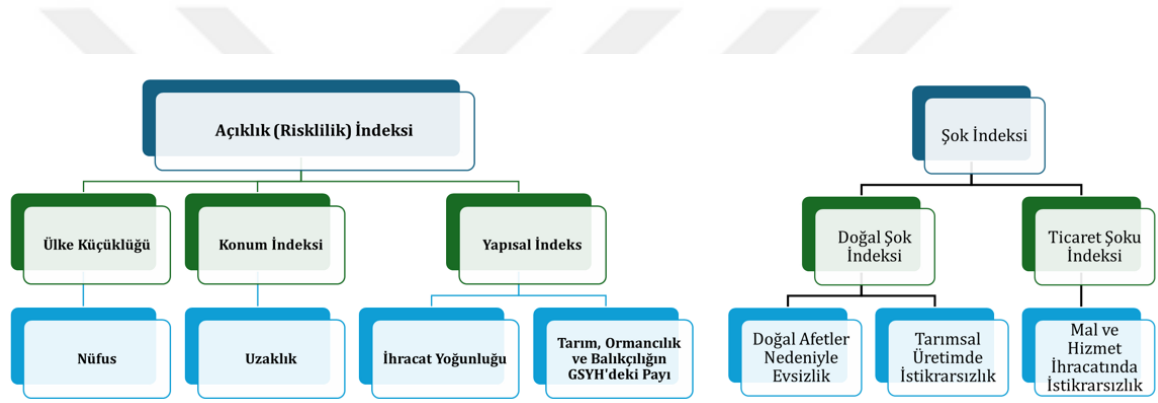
Açıklık (Risklilik) İndeksi

Ülke Küçüklüğü

Konum İndeksi

Yapısal İndeks

Nüfus

Uzaklık

İhracat Yoğunluğu

Tarım, Ormancılık ve Balıkçılığın GSYH'deki Payı

Şok İndeksi

Doğal Şok İndeksi

Ticaret Şoku İndeksi

Doğal Afetler Nedeniyle Evsizlik

Tarımsal Üretimde İstikrarsızlık

Mal ve Hizmet İhracatında İstikrarsızlık